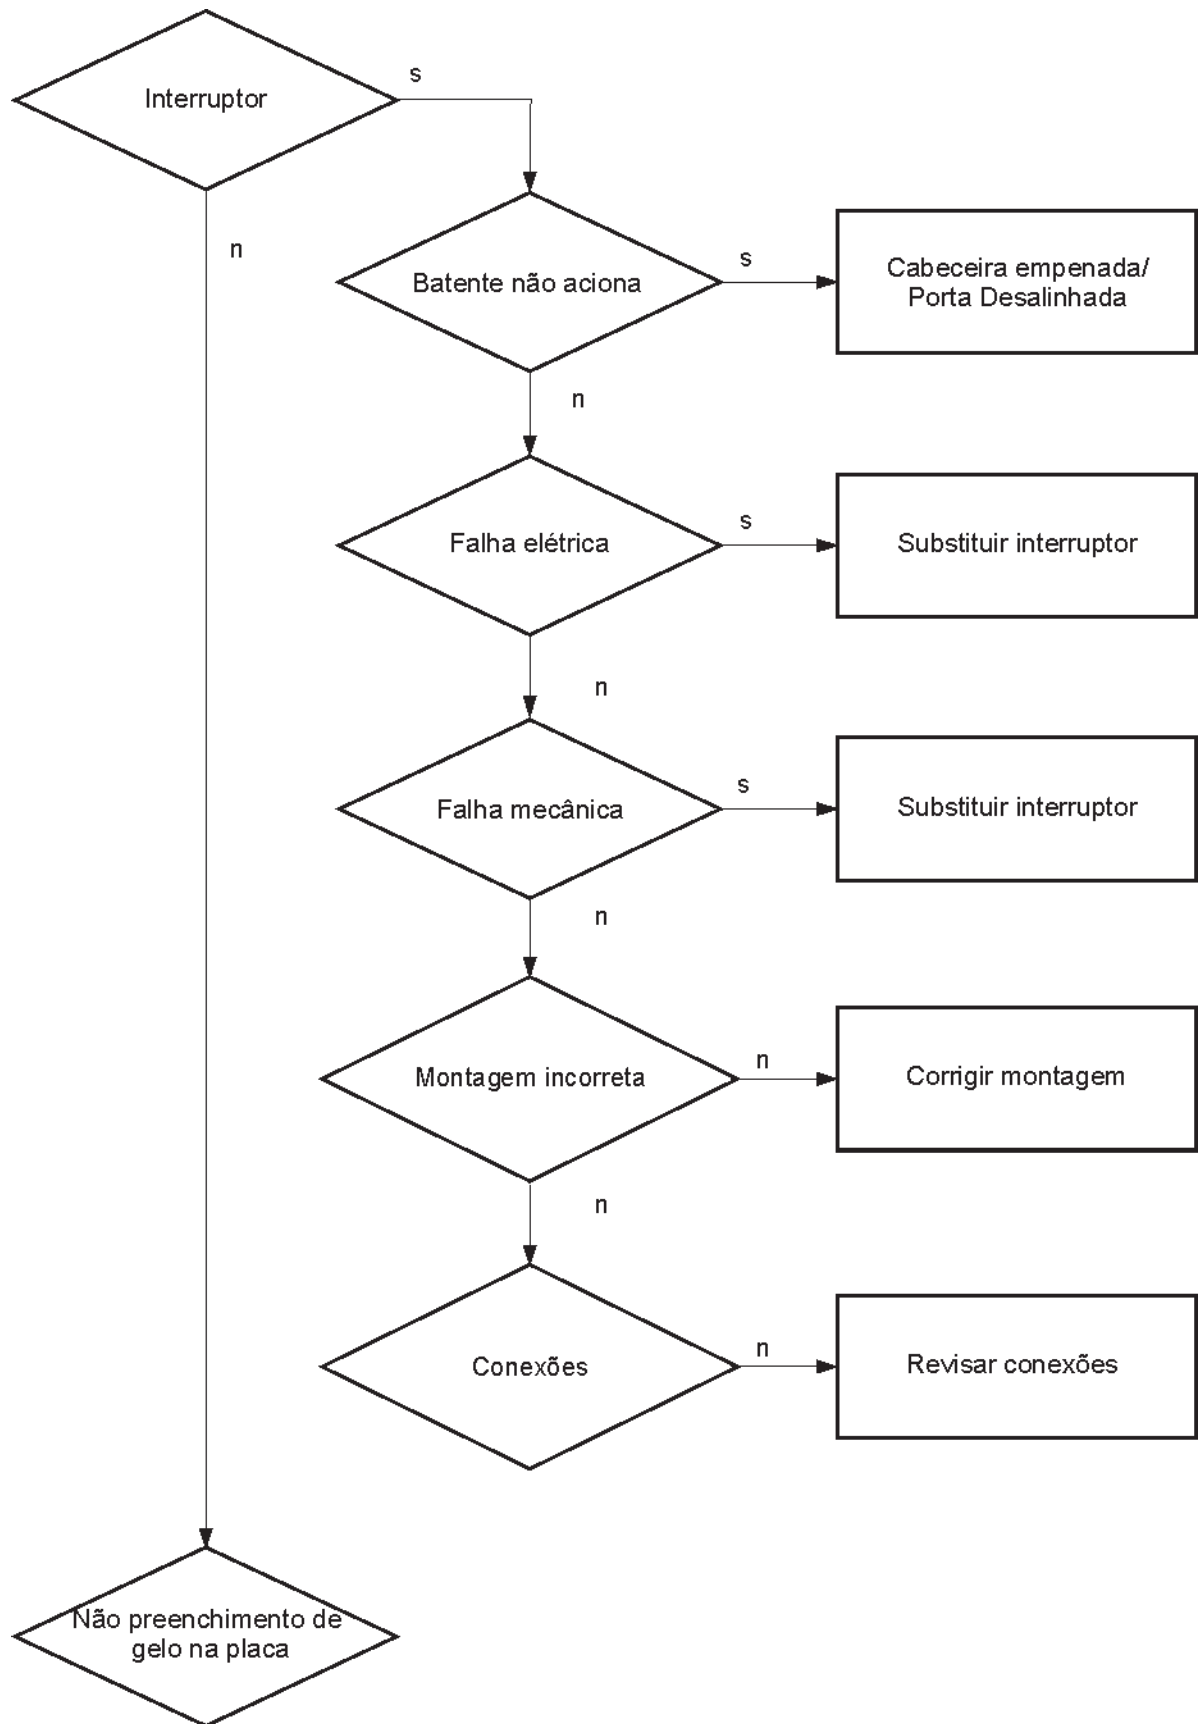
Interruptor

s

n

Batente não aciona

s

Cabeceira empenada/ Porta Desalinhada

n

Falha elétrica

s

Substituir interruptor

n

Falha mecânica

s

Substituir interruptor

n

Montagem incorreta

n

Corrigir montagem

n

Conexões

n

Revisar conexões

Não preenchimento de gelo na placa